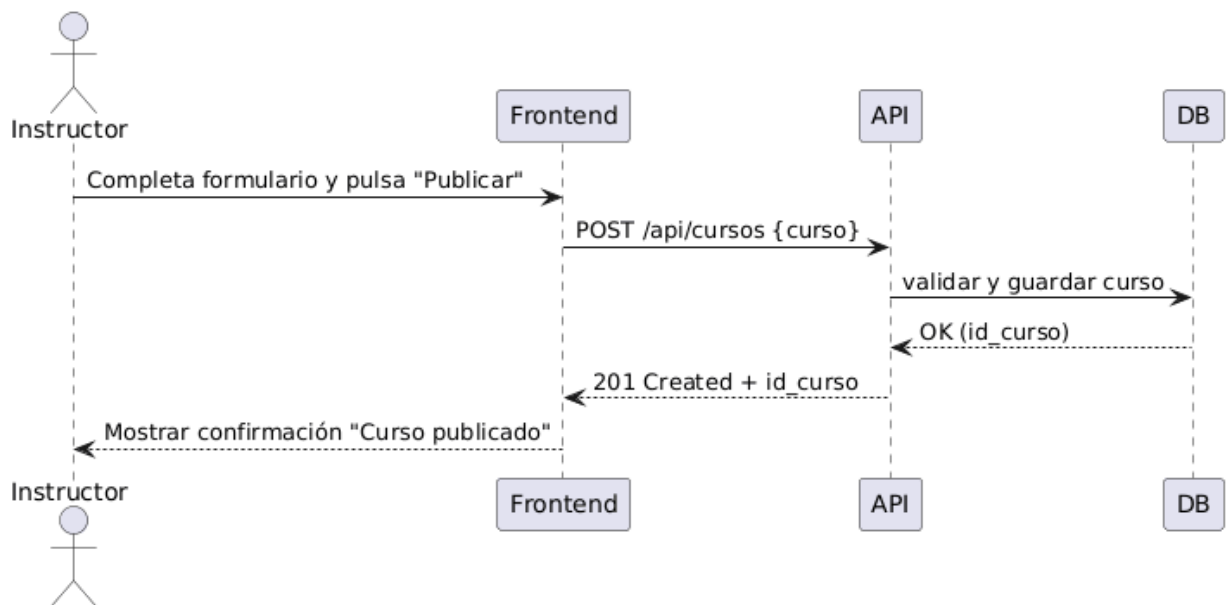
Instructor

Frontend

API

DB

Completa formulario y pulsa "Publicar"

POST /api/cursos {curso}

validar y guardar curso

OK (id_curso)

201 Created + id_curso

Mostrar confirmación "Curso publicado"

Instructor

Frontend

API

DB